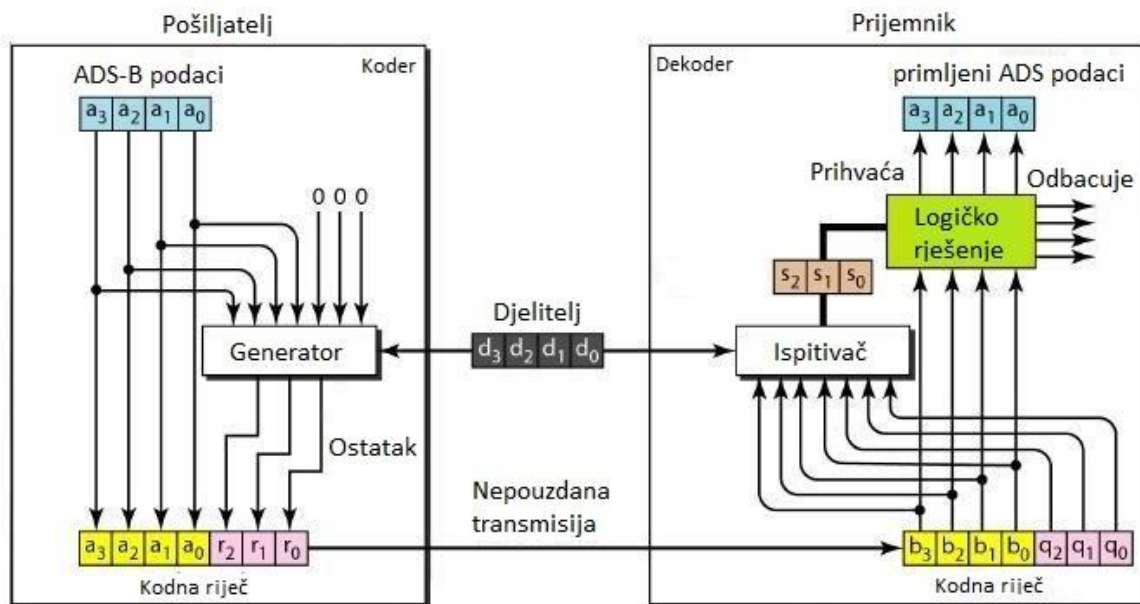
Pošiljatelj

Koder

ADS-B podaci

$a_3$ $a_2$ $a_1$ $a_0$

0 0 0

Generator

Ostatak

$a_3$ $a_2$ $a_1$ $a_0$ $r_2$ $r_1$ $r_0$

Kodna riječ

Djelitelj

$d_3$ $d_2$ $d_1$ $d_0$

Nepouzdana transmisija

Prijemnik

Dekoder

primljeni ADS podaci

$a_3$ $a_2$ $a_1$ $a_0$

Prihvaća

Odbacuje

Logičko rješenje

$s_2$ $s_1$ $s_0$

Ispitivač

$b_3$ $b_2$ $b_1$ $b_0$ $q_2$ $q_1$ $q_0$

Kodna riječ